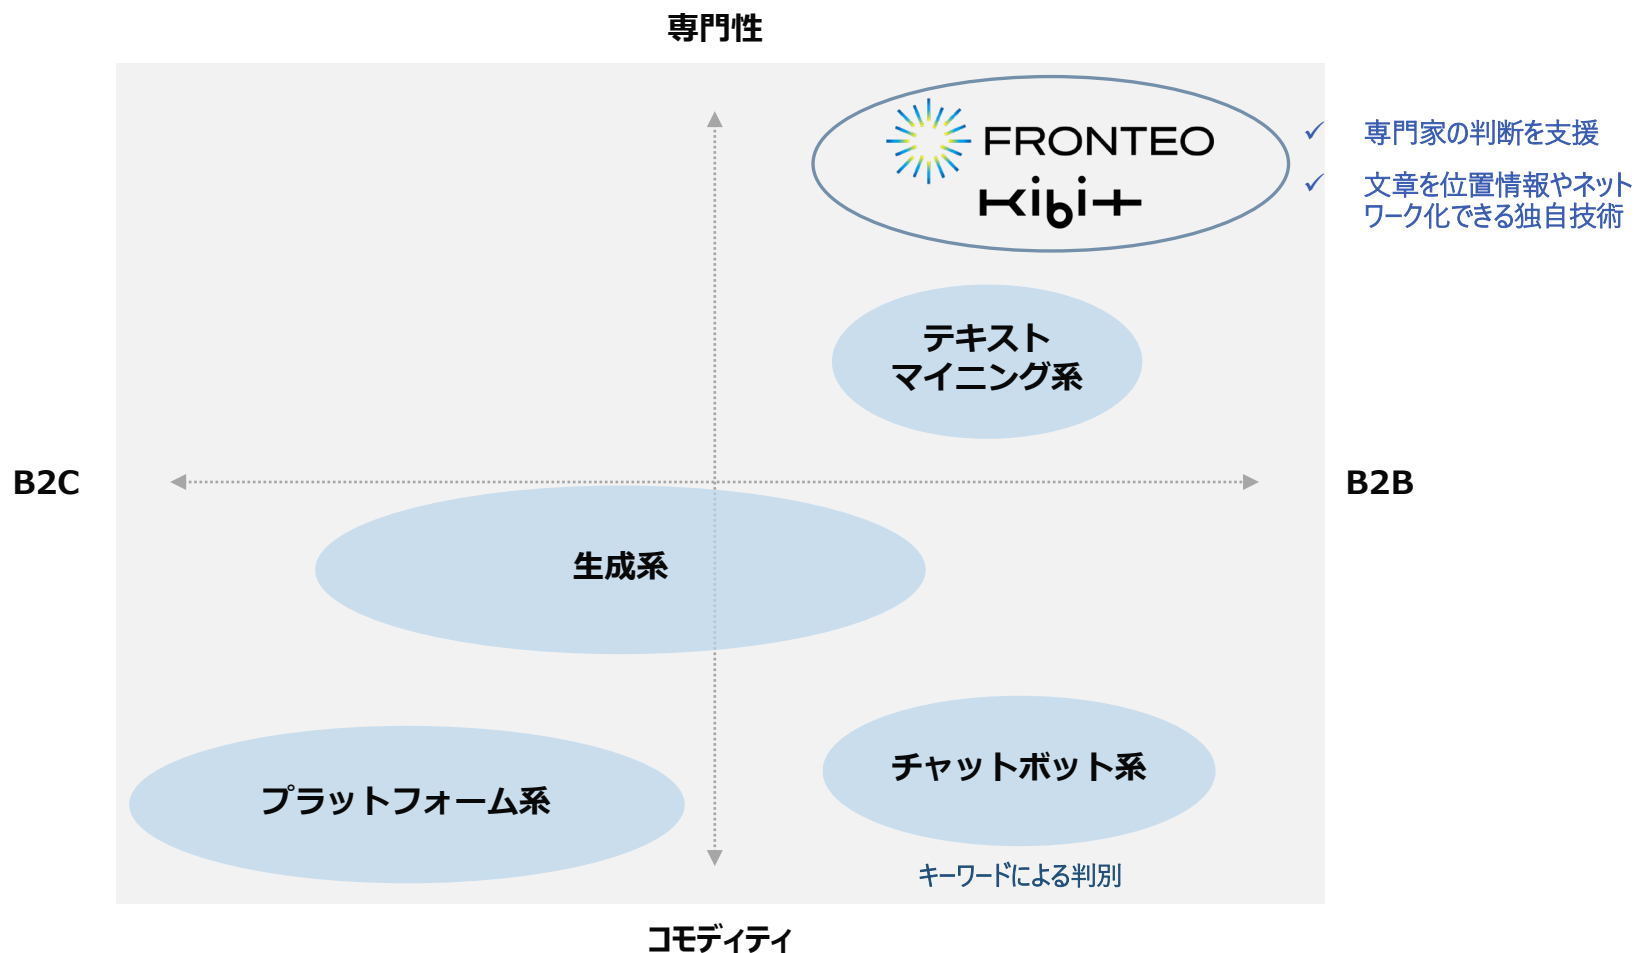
専門性

FRONTEO
Kibit

✓ 専門家の判断を支援
✓ 文章を位置情報やネットワーク化できる独自技術

テキスト
マイニング系

B2C

B2B

生成系

チャットボット系

プラットフォーム系

キーワードによる判別

コモディティ